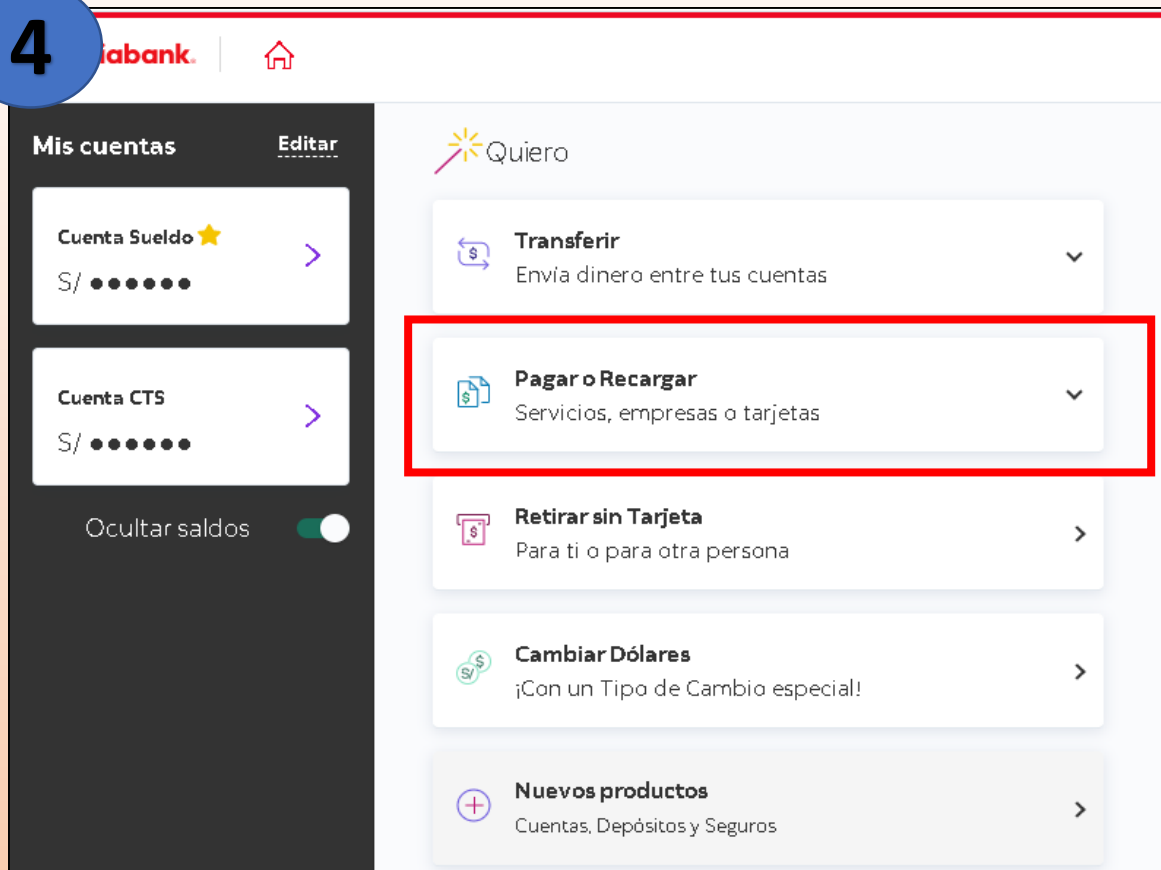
4

iabank.

Mis cuentas
Editar

Cuenta Sueldo
S/ ●●●●●●

Cuenta CTS
S/ ●●●●●●

Ocultar saldos

Quiero

Transferir
Envía dinero entre tus cuentas

Pagar o Recargar
Servicios, empresas o tarjetas

Retirar sin Tarjeta
Para ti o para otra persona

Cambiar Dólares
¡Con un Tipo de Cambio especial!

Nuevos productos
Cuentas, Depósitos y Seguros